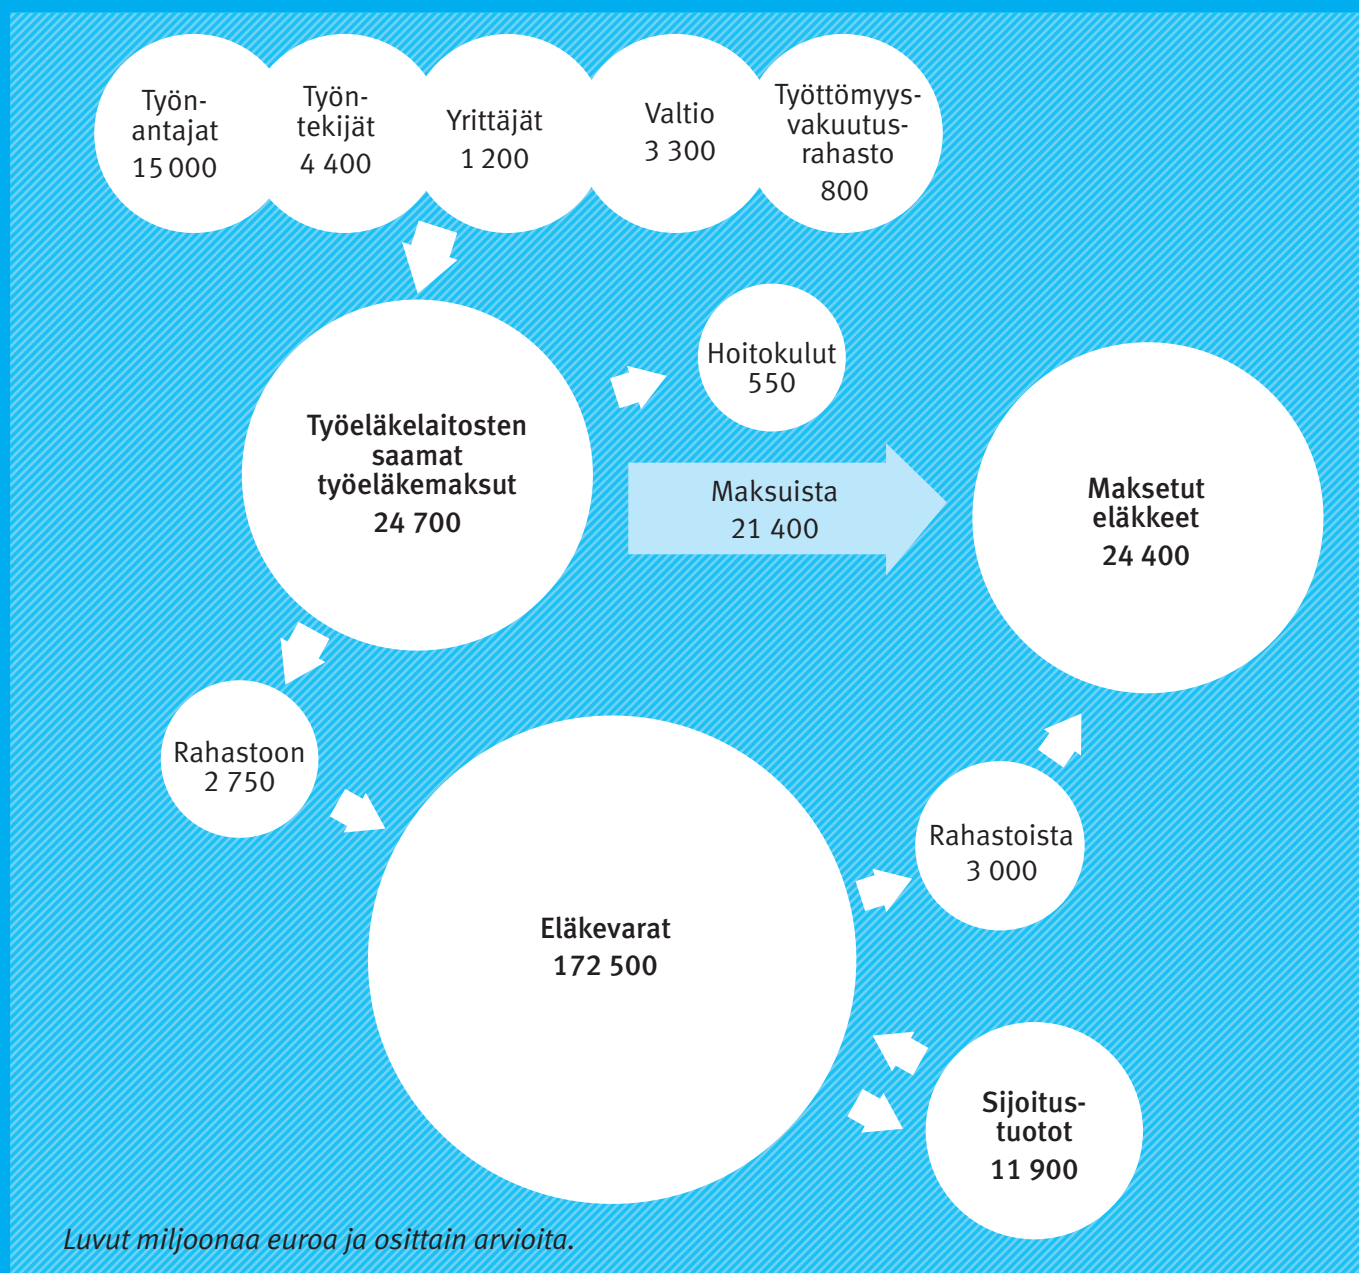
Työnantajat
15 000

Työntekijät
4 400

Yrittäjät
1 200

Valtio
3 300

Työttömyysvakuutusrahasto
800

Hoitokulut
550

Työeläkelaitosten saamat työeläkemaksut
24 700

Maksuista
21 400

Maksetut eläkkeet
24 400

Rahastoon
2 750

Rahastoista
3 000

Eläkevarat
172 500

Sijoitustuotot
11 900

Luvut miljoonaa euroa ja osittain arvioita.